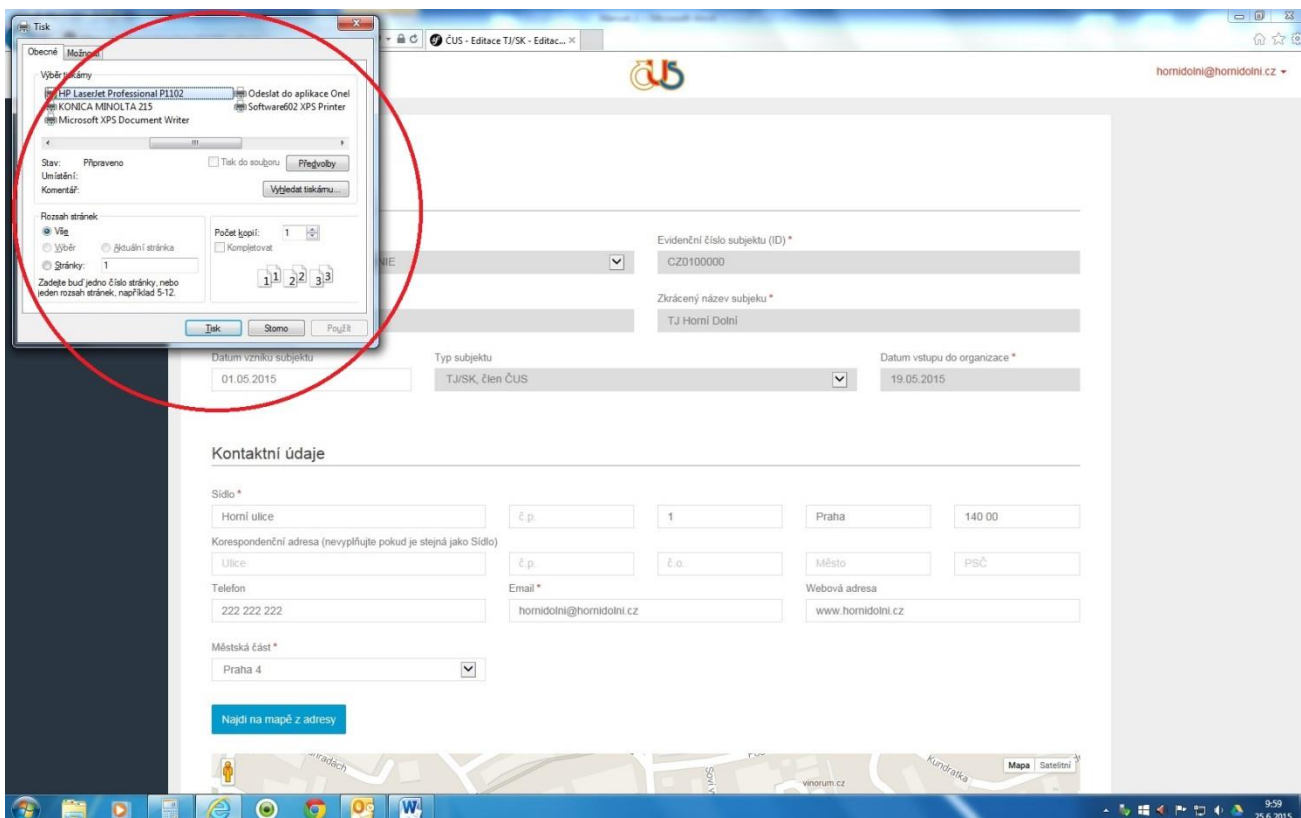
Tisk

Obecné Možnosti

Výběr tiskárny
HP LaserJet Professional P1102
KONICA MINOLTA 215
Microsoft XPS Document Writer
Odeslat do aplikace Onel
Software602 XPS Printer

Stav: Připraveno
Umístění:
Komentář:
Tisk do souboru
Předvolby
Vyhledat tiskárnu...

Rozsah stránek
Vše
Výběr
Aktuální stránka
Stránky: 1
Zadejte buď jedno číslo stránky, nebo jeden rozsah stránek, například 5-12.

Počet kopií: 1
Kompletovat

Tisk Storno Použít

ČUS - Editace TJ/SK - Editac... ×

hornidolni@hornidolni.cz

Evidenční číslo subjektu (ID) *
NIE
CZ0100000
Zkrácený název subjeku *
TJ Horní Dolní
Datum vzniku subjektu
01.05.2015
Typ subjektu
TJ/SK, člen ČUS
Datum vstupu do organizace *
19.05.2015

Kontaktní údaje

Sídlo *
Horní ulice
č.p.
1
Praha
140 00
Korespondenční adresa (nevyplňujte pokud je stejná jako Sídlo)
Ulice
č.p.
č.o.
Město
PSČ
Telefon
222 222 222
Email *
hornidolni@hornidolni.cz
Webová adresa
www.hornidolni.cz
Městská část *
Praha 4

Najdi na mapě z adresy

Mapa Satelitní
vinorum.cz
Kundratka

9:59
25.6.2015